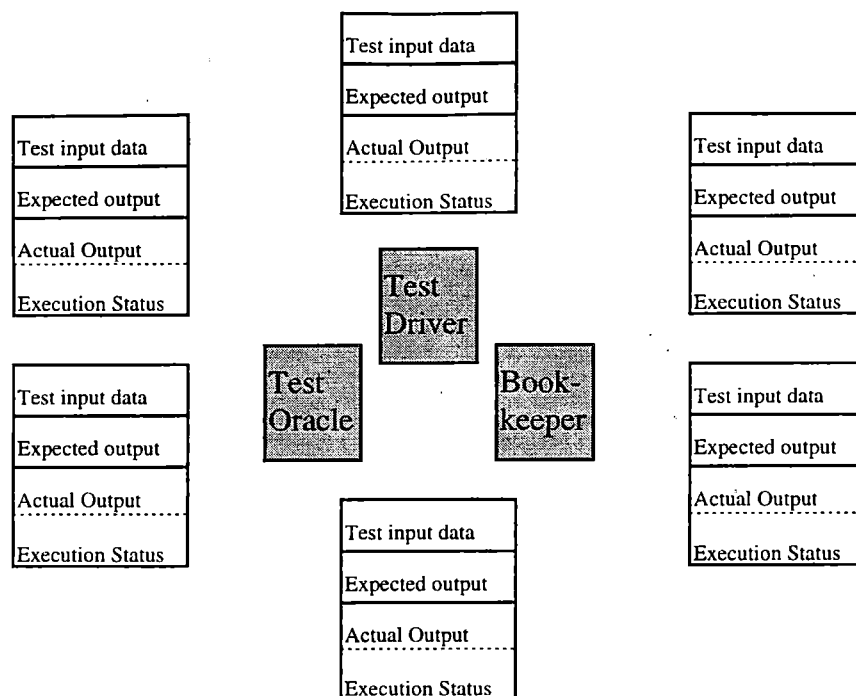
Test input data
Expected output
Actual Output
Execution Status

Test input data
Expected output
Actual Output
Execution Status

Test input data
Expected output
Actual Output
Execution Status

Test Driver

Test Oracle

Book-keeper

Test input data
Expected output
Actual Output
Execution Status

Test input data
Expected output
Actual Output
Execution Status

Test input data
Expected output
Actual Output
Execution Status